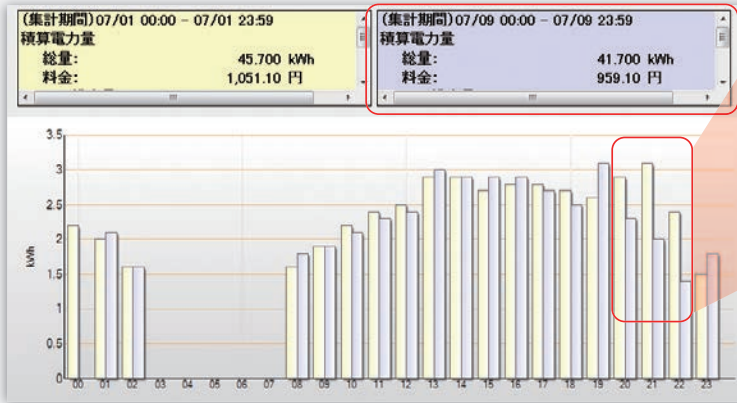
(集計期間) 07/01 00:00 – 07/01 23:59
積算電力量
総量: 45.700 kWh
料金: 1,051.10 円

(集計期間) 07/09 00:00 – 07/09 23:59
積算電力量
総量: 41.700 kWh
料金: 959.10 円

3.5
3
2.5
2
1.5
1
0.5
0
kWh
00 01 02 03 04 05 06 07 08 09 10 11 12 13 14 15 16 17 18 19 20 21 22 23